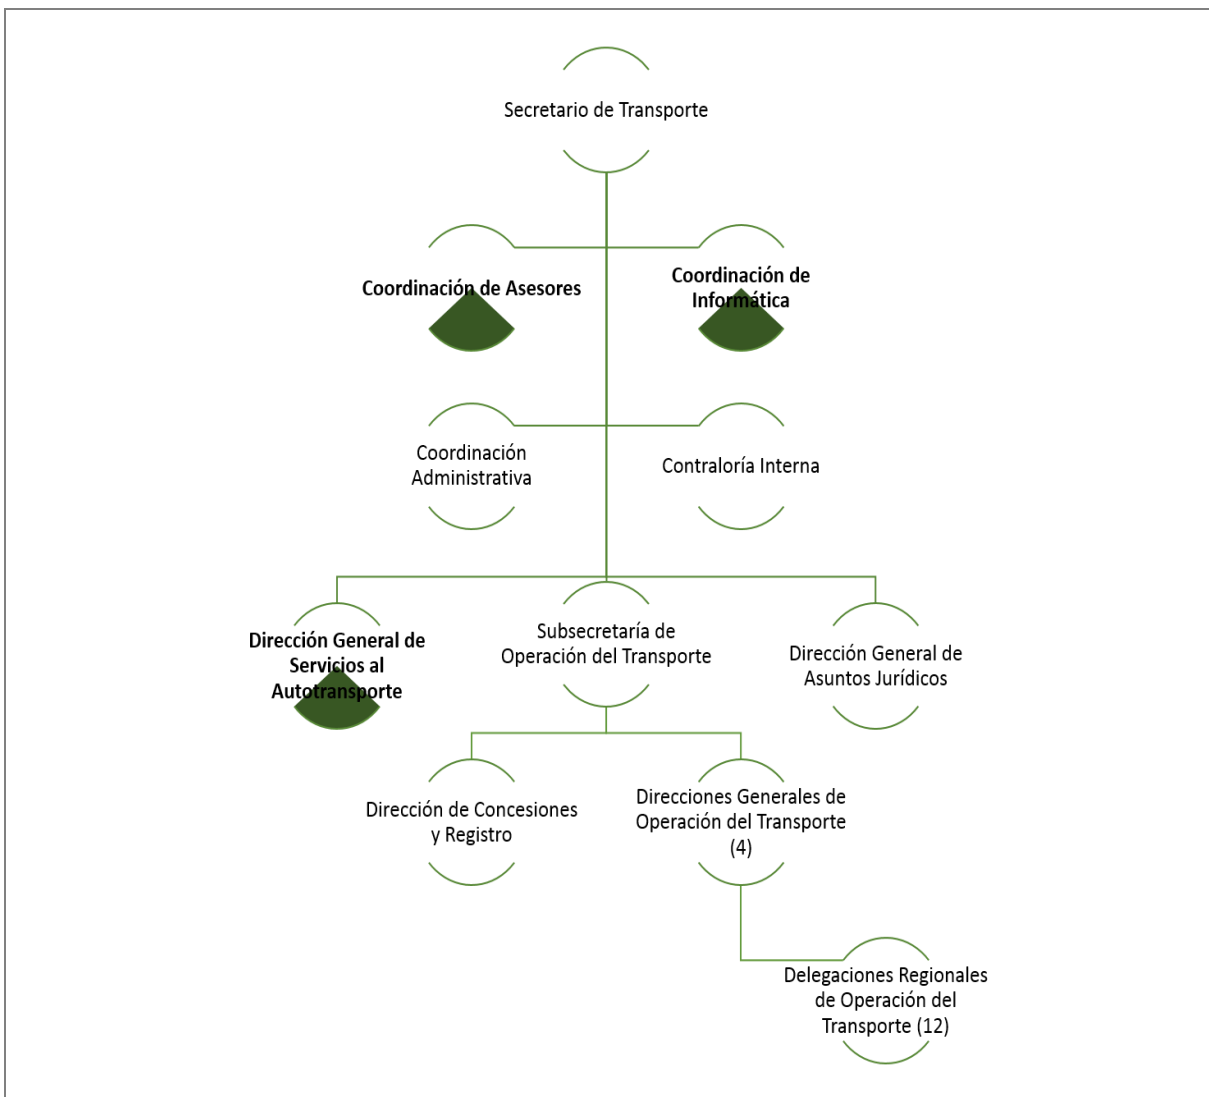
Secretario de Transporte

Coordinación de Asesores

Coordinación de Informática

Coordinación Administrativa

Contraloría Interna

Dirección General de Servicios al Autotransporte

Subsecretaría de Operación del Transporte

Dirección General de Asuntos Jurídicos

Dirección de Concesiones y Registro

Direcciones Generales de Operación del Transporte (4)

Delegaciones Regionales de Operación del Transporte (12)